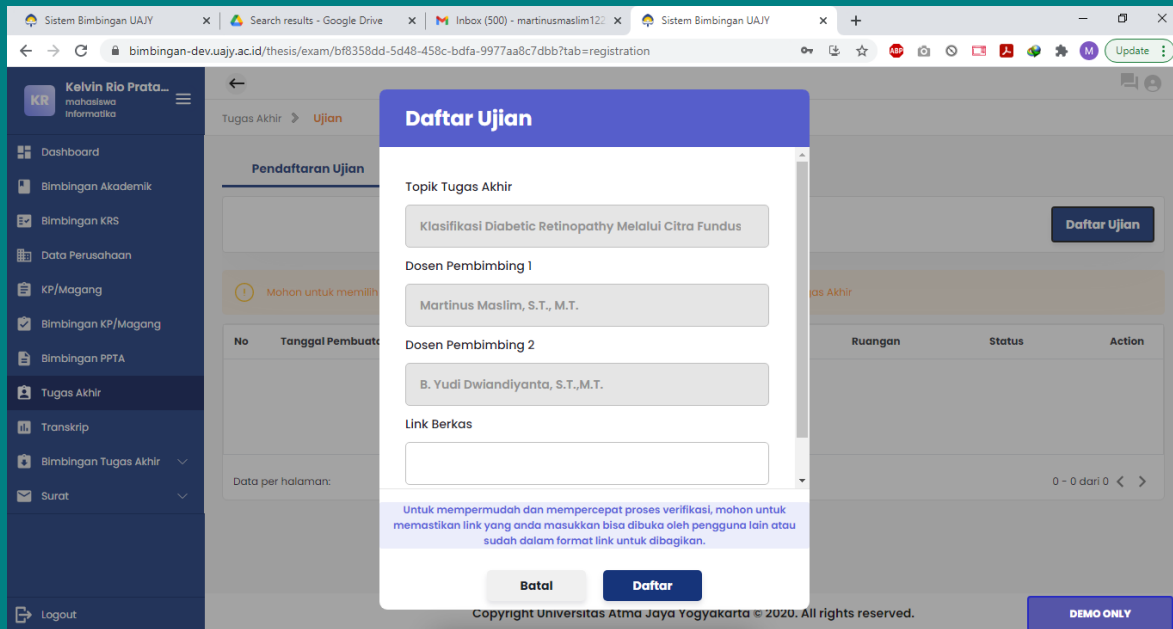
Sistem Bimbingan UAJY | Search results - Google Drive | Inbox (500) - martinusmaslim122 | Sistem Bimbingan UAJY

bimbingan-dev.uajy.ac.id/thesis/exam/bf8358dd-5d48-458c-bdfa-9977aa8c7dbb?tab=registration

Update

KR Kelvin Rio Prata... mahasiswa informatika

Dashboard
Bimbingan Akademik
Bimbingan KRS
Data Perusahaan
KP/Magang
Bimbingan KP/Magang
Bimbingan PPTA
Tugas Akhir
Transkrip
Bimbingan Tugas Akhir
Surat
Logout

Tugas Akhir > Ujian

Pendaftaran Ujian

Daftar Ujian

Mohon untuk memilih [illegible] as Akhir

| No | Tanggal Pembuat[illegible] | Ruangan | Status | Action |
|---|---|---|---|---|

Data per halaman:

0 - 0 dari 0

Copyright Universitas Atma Jaya Yogyakarta © 2020. All rights reserved.

DEMO ONLY

Daftar Ujian

Topik Tugas Akhir
Klasifikasi Diabetic Retinopathy Melalui Citra Fundus

Dosen Pembimbing 1
Martinus Maslim, S.T., M.T.

Dosen Pembimbing 2
B. Yudi Dwiandiyanta, S.T.,M.T.

Link Berkas

Untuk mempermudah dan mempercepat proses verifikasi, mohon untuk memastikan link yang anda masukkan bisa dibuka oleh pengguna lain atau sudah dalam format link untuk dibagikan.

Batal
Daftar